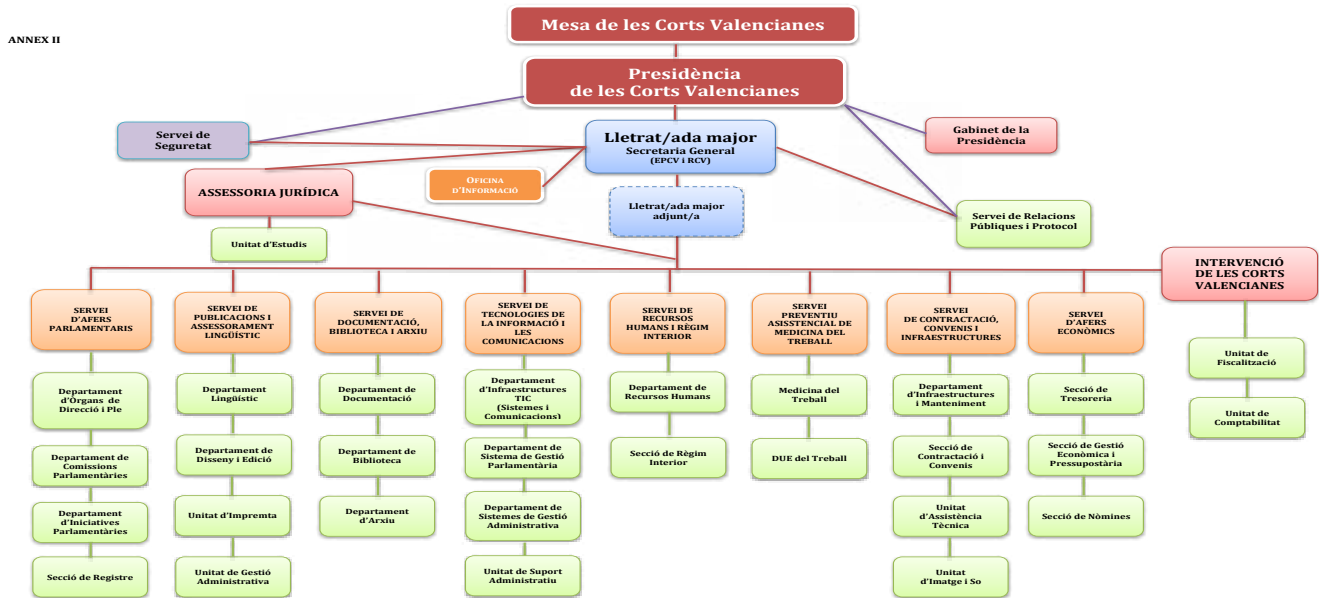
ANNEX II

Mesa de les Corts Valencianes

Presidència de les Corts Valencianes

Servei de Seguretat

Lletrat/ada major
Secretaria General
(EPCV i RCV)

Gabinet de la Presidència

ASSESSORIA JURÍDICA

OFICINA D'INFORMACIÓ

Lletrat/ada major adjunt/a

Servei de Relacions Públiques i Protocol

Unitat d'Estudis

INTERVENCIÓ DE LES CORTS VALENCIANES

SERVEI D'AFERS PARLAMENTARIS

Departament d'Òrgans de Direcció i Ple

Departament de Comissions Parlamentàries

Departament d'Iniciatives Parlamentàries

Secció de Registre

SERVEI DE PUBLICACIONS I ASSESSORAMENT LINGÜÍSTIC

Departament Lingüístic

Departament de Disseny i Edició

Unitat d'Impremta

Unitat de Gestió Administrativa

SERVEI DE DOCUMENTACIÓ, BIBLIOTECA I ARXIU

Departament de Documentació

Departament de Biblioteca

Departament d'Arxiu

SERVEI DE TECNOLOGIES DE LA INFORMACIÓ I LES COMUNICACIONS

Departament d'Infraestructures TIC (Sistemes i Comunicacions)

Departament de Sistema de Gestió Parlamentària

Departament de Sistemes de Gestió Administrativa

Unitat de Suport Administratiu

SERVEI DE RECURSOS HUMANS I RÈGIM INTERIOR

Departament de Recursos Humans

Secció de Règim Interior

SERVEI PREVENTIU ASSISSTENCIAL DE MEDICINA DEL TREBALL

Medicina del Treball

DUE del Treball

SERVEI DE CONTRACTACIÓ, CONVENIS I INFRAESTRUCTURES

Departament d'Infraestructures i Manteniment

Secció de Contractació i Convenis

Unitat d'Assistència Tècnica

Unitat d'Imatge i So

SERVEI D'AFERS ECONÒMICS

Secció de Tresoreria

Secció de Gestió Econòmica i Pressupostària

Secció de Nòmines

Unitat de Fiscalització

Unitat de Comptabilitat